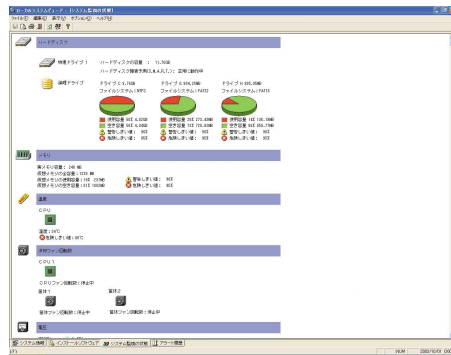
ローカルシステムビューア - [システム監視の状態]
ファイル(F) 編集(E) 表示(V) オプション(O) ヘルプ(H)

ハードディスク

物理ドライブ 1　ハードディスクの容量 : 11.7GB
ハードディスク障害予測(S.M.A.R.T.) : 正常に動作中

論理ドライブ　ドライブ C:5.7GB　ファイルシステム : NTFS
ドライブ D:504.0MB　ファイルシステム : FAT32
ドライブ E:505.9MB　ファイルシステム : FAT16

使用容量 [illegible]
空き容量 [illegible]
警告しきい値 : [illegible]
危険しきい値 : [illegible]

メモリ

実メモリ容量 : 240 MB
仮想メモリの全容量 : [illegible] MB
仮想メモリの使用容量 : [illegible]
仮想メモリの空き容量 : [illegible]
警告しきい値 : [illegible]
危険しきい値 : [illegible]

温度

CPU
温度 : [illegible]
危険しきい値 : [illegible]

冷却ファン回転数

CPU1
CPUファン回転数 : 停止中
筐体1　筐体2
筐体ファン回転数 : 停止中　筐体ファン回転数 : 停止中

電圧

システム情報　インベントリ/ソフトウェア　システム監視の状態　アラーム履歴
NUM　2003/10/01 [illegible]